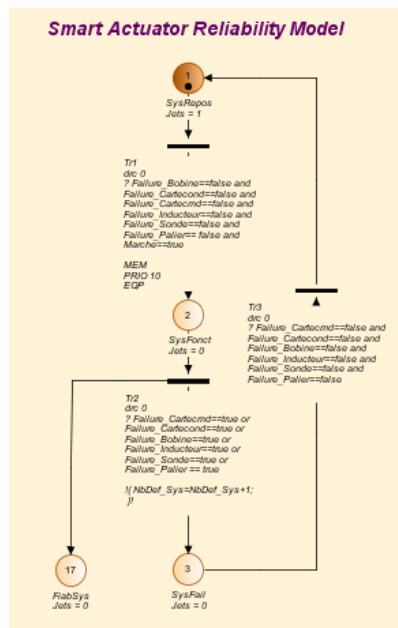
Smart Actuator Reliability Model

1

SysRepos
Jets = 1

Tr1
drc 0
? Failure_Bobine==false and Failure_Cartecond==false and Failure_Cartecmd==false and Failure_Inducteur==false and Failure_Sonde==false and Failure_Palier== false and Marche==true

MEM
PRIO 10
EQP

2

SysFonct
Jets = 0

Tr3
drc 0
? Failure_Cartecmd==false and Failure_Cartecond==false and Failure_Bobine==false and Failure_Inducteur==false and Failure_Sonde==false and Failure_Palier==false

Tr2
drc 0
? Failure_Cartecmd==true or Failure_Cartecond==true or Failure_Bobine==true or Failure_Inducteur==true or Failure_Sonde==true or Failure_Palier == true

!{ NbDef_Sys=NbDef_Sys+1;
}!

17

FiabSys
Jets = 0

3

SysFail
Jets = 0